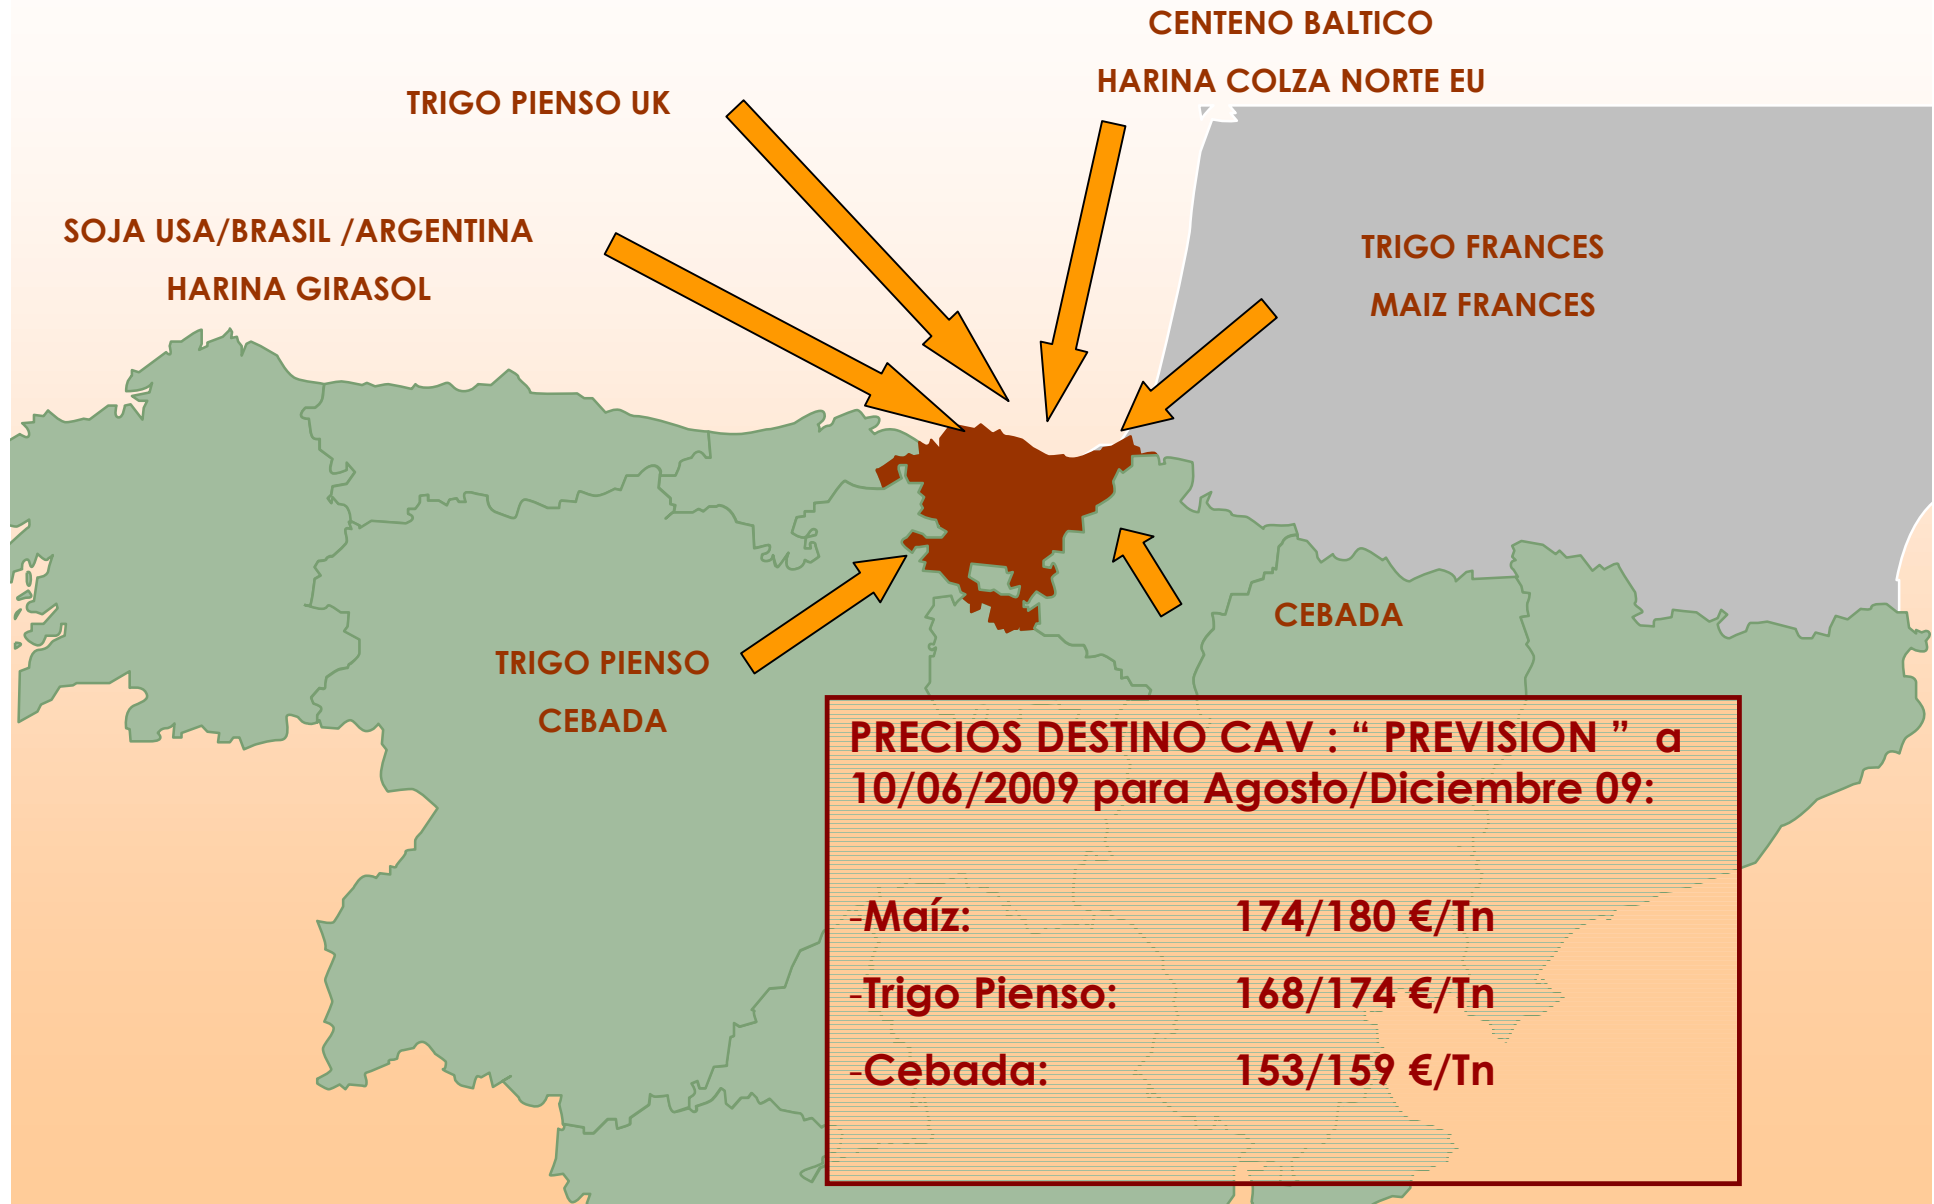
CENTENO BALTICO

HARINA COLZA NORTE EU

TRIGO PIENSO UK

SOJA USA/BRASIL /ARGENTINA

HARINA GIRASOL

TRIGO FRANCES

MAIZ FRANCES

CEBADA

TRIGO PIENSO

CEBADA

PRECIOS DESTINO CAV : “ PREVISION ” a 10/06/2009 para Agosto/Diciembre 09:

| | |
|---|---|
| -Maíz: | 174/180 €/Tn |
| -Trigo Pienso: | 168/174 €/Tn |
| -Cebada: | 153/159 €/Tn |